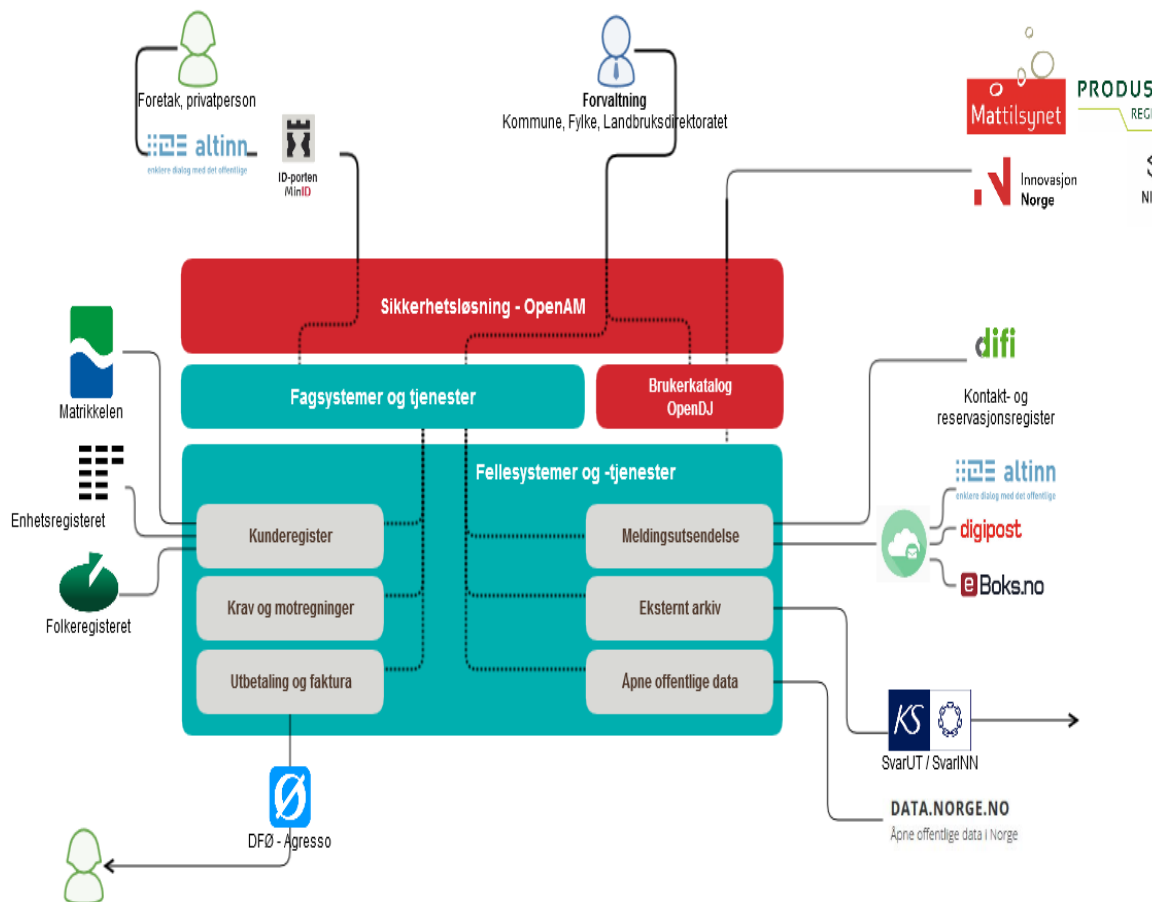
Foretak, privatperson

altinn
enklere dialog med det offentlige

ID-porten
MinID

Forvaltning
Kommune, Fylke, Landbruksdirektoratet

Mattilsynet

PRODUS

REG

Innovasjon Norge

N

Sikkerhetsløsning - OpenAM

Fagsystemer og tjenester

Brukerkatalog
OpenDJ

difi

Kontakt- og reservasjonsregister

Matrikkelen

Enhetsregisteret

Folkeregisteret

Fellesystemer og -tjenester

Kunderegister

Krav og motregninger

Utbetaling og faktura

Meldingsutsendelse

Eksternt arkiv

Åpne offentlige data

altinn
enklere dialog med det offentlige

digipost

eBoks.no

KS

SvarUT / SvarINN

DATA.NORGE.NO
Åpne offentlige data i Norge

DFØ - Agresso